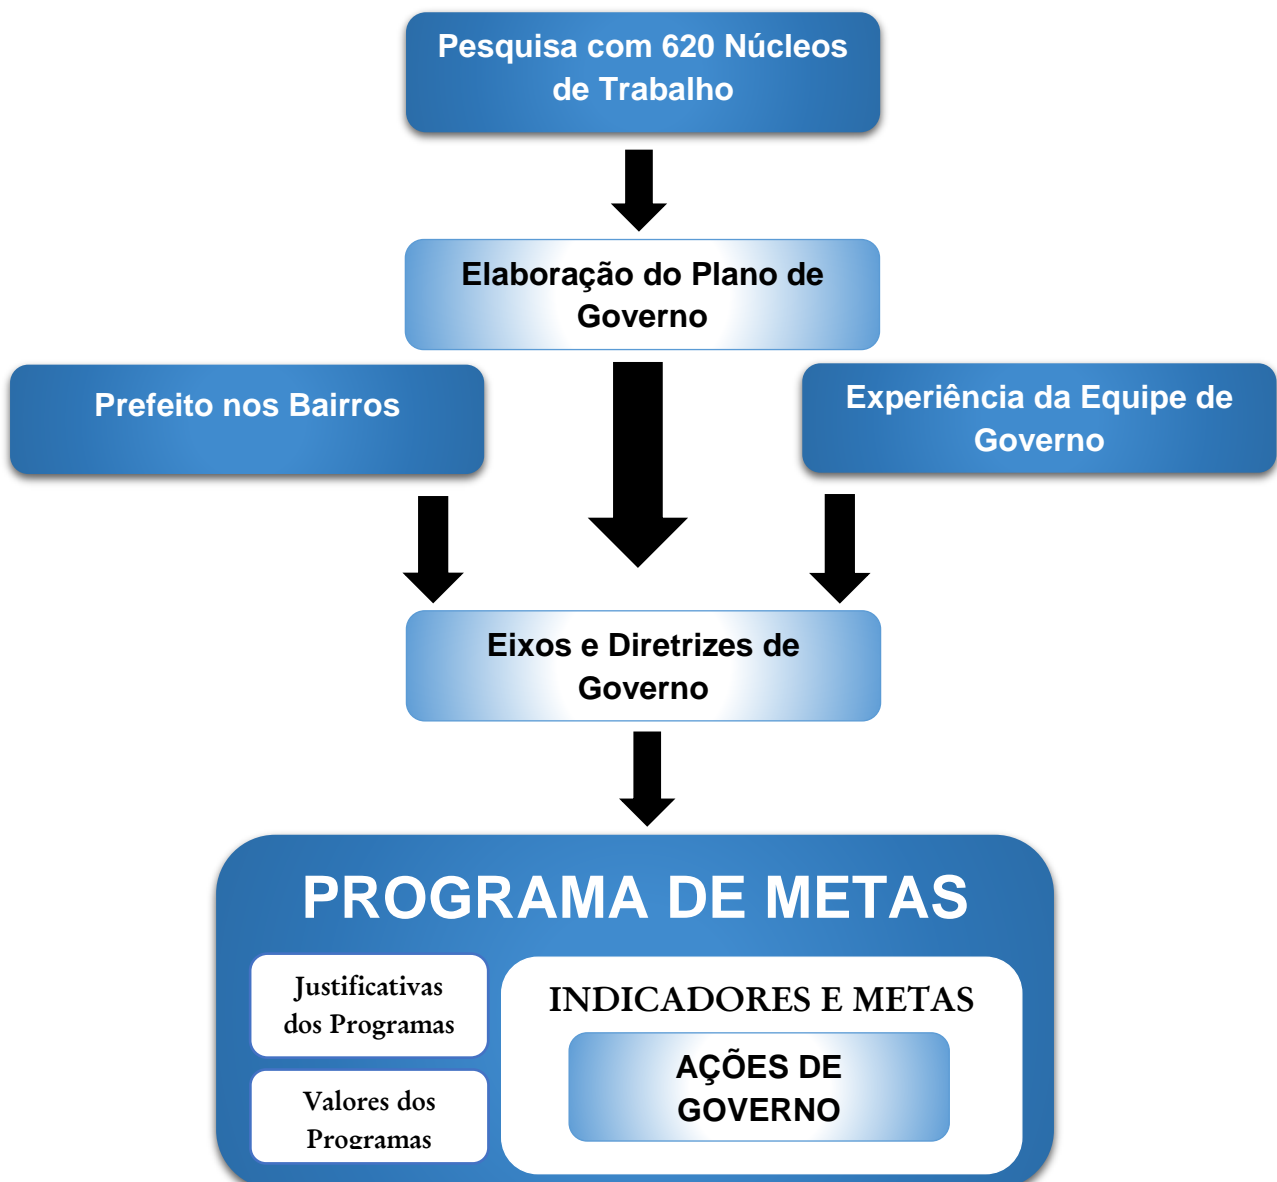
Pesquisa com 620 Núcleos de Trabalho

Elaboração do Plano de Governo

Prefeito nos Bairros

Experiência da Equipe de Governo

Eixos e Diretrizes de Governo

PROGRAMA DE METAS

Justificativas dos Programas

Valores dos Programas

INDICADORES E METAS

AÇÕES DE GOVERNO